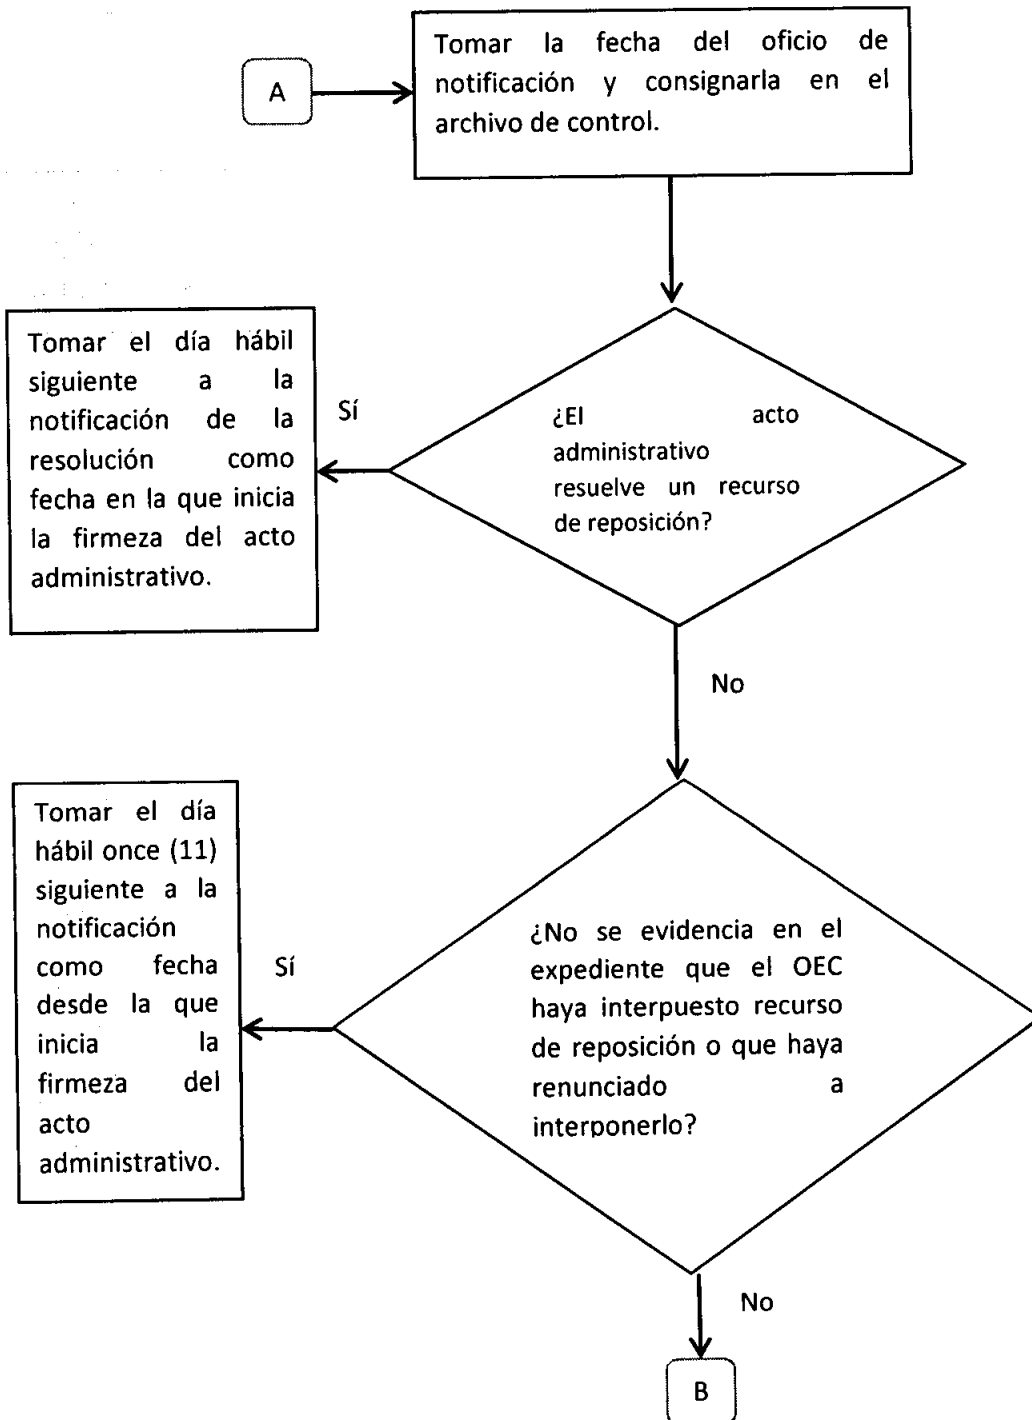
A

Tomar la fecha del oficio de notificación y consignarla en el archivo de control.

¿El acto administrativo resuelve un recurso de reposición?

Sí

Tomar el día hábil siguiente a la notificación de la resolución como fecha en la que inicia la firmeza del acto administrativo.

No

¿No se evidencia en el expediente que el OEC haya interpuesto recurso de reposición o que haya renunciado a interponerlo?

Sí

Tomar el día hábil once (11) siguiente a la notificación como fecha desde la que inicia la firmeza del acto administrativo.

No

B